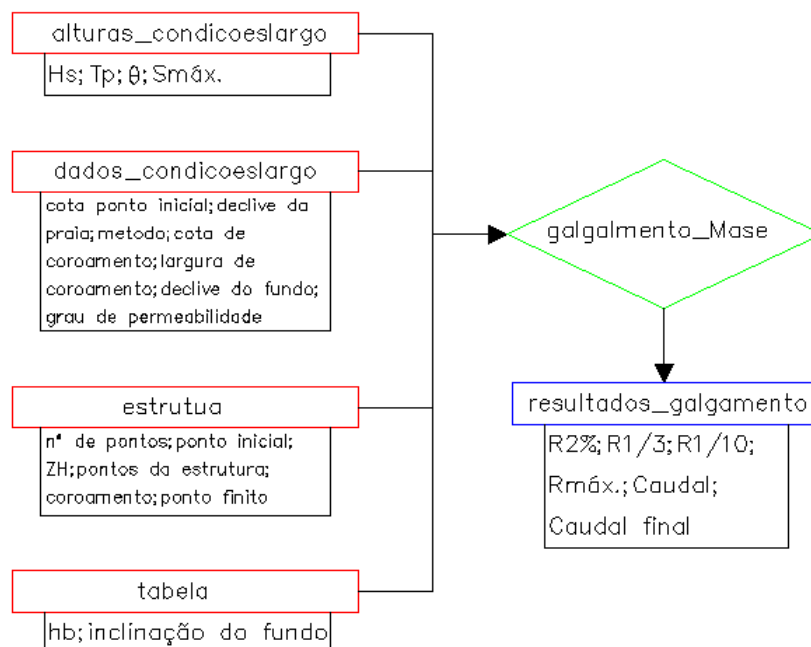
alturas_condicoeslargo

Hs; Tp; θ; Smáx.

dados_condicoeslargo

cota ponto inicial; declive da praia; metodo; cota de coroamento; largura de coroamento; declive do fundo; grau de permeabilidade

estrutua

nº de pontos; ponto inicial; ZH; pontos da estrutura; coroamento; ponto finito

tabela

hb; inclinação do fundo

galgalmento_Mase

resultados_galgamento

R2%; R1/3; R1/10; Rmáx.; Caudal; Caudal final